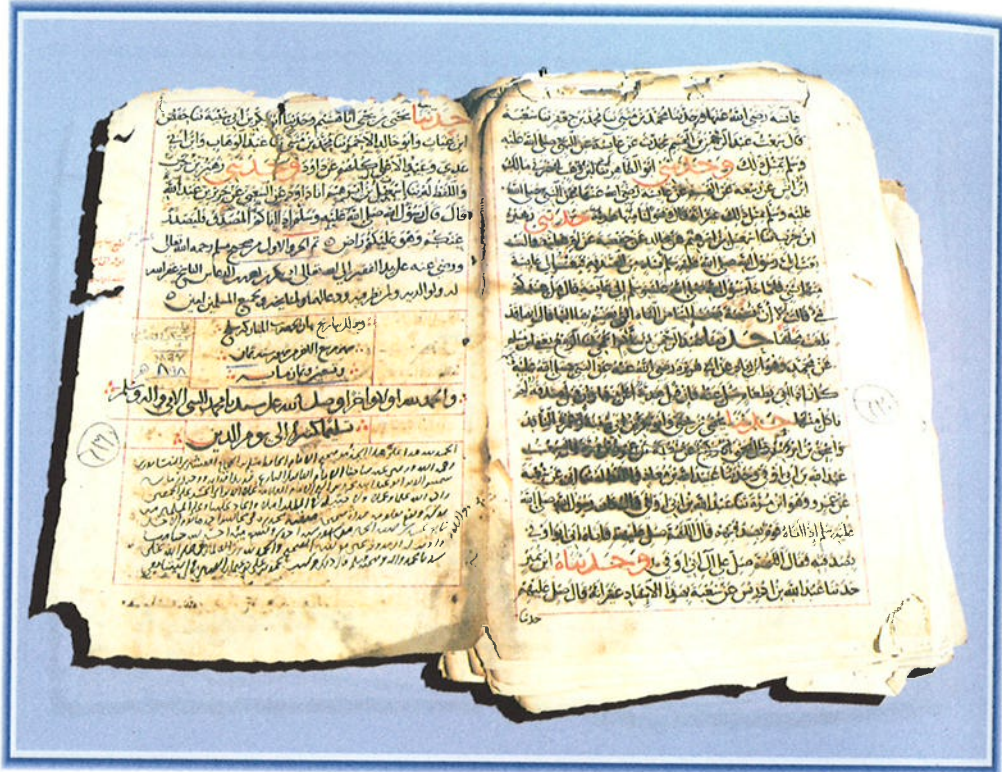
عائشة رضي الله عنها وحدثنا محمد بن مثنى نا محمد بن جعفر نا شعبة
قال سمعت عبد الرحمن بن القسم يحدث عن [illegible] عن عائشة عن النبي صلى الله عليه
وسلم بمثله وحدثني ابو الطاهر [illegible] مالك
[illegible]
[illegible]
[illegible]

حدثنا يحيى بن يحيى انا هشيم وحدثنا ابو بكر بن ابي شيبة نا حفص
ابن غياث وابو خالد الاحمر نا محمد بن مثنى نا عبد الوهاب وابن ابي
عدي وعبد الاعلى كلهم عن داود وحدثني زهير بن حرب
واللفظ له نا اسمعيل بن ابرهيم انا داود عن الشعبي عن جرير عن عبد الله
قال قال رسول الله صلى الله عليه وسلم اذا ابق العبد لم تقبل له صلاة
عنه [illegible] ثم الجزء الاول من صحيح مسلم رحمه الله تعالى
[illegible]
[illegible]

والحمد لله اولا واخرا وصلى الله على سيدنا محمد النبي الامي وآله وسلم
تسليما كثيرا الى يوم الدين

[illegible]

(٢٢٠)

(٢٢١)

حدثنا